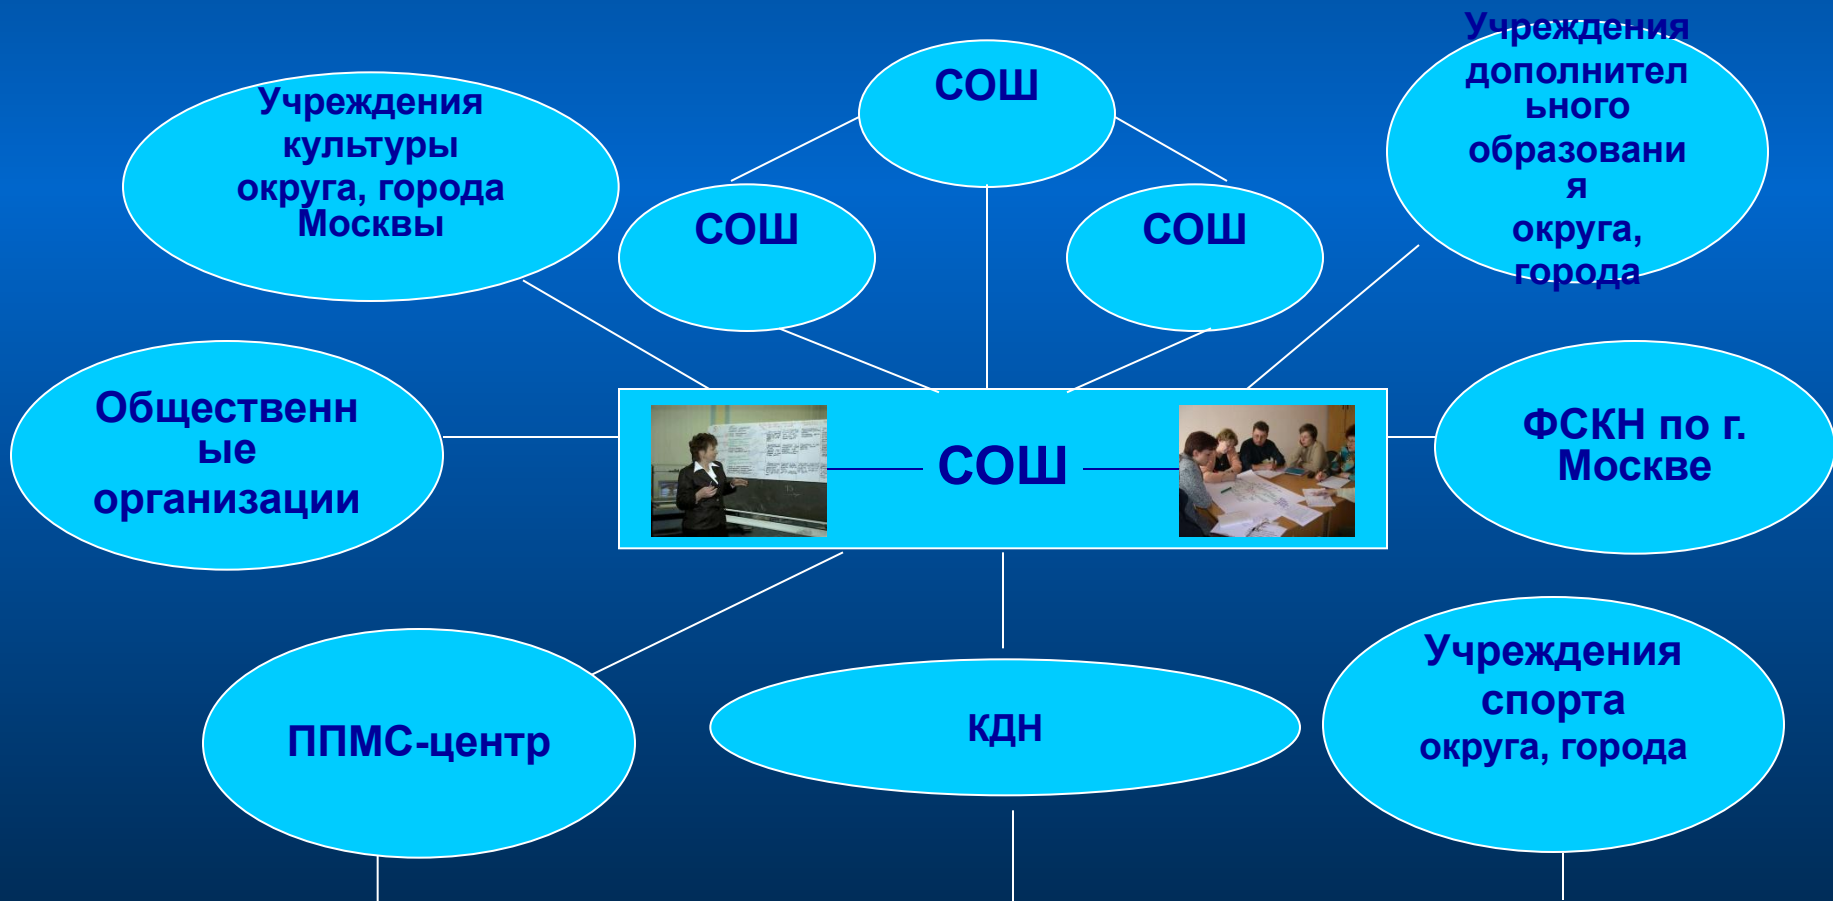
Учреждения культуры округа, города Москвы

СОШ

Учреждения дополнительного образования округа, города

СОШ

СОШ

Общественные организации

СОШ

ФСКН по г. Москве

ППМС-центр

КДН

Учреждения спорта округа, города